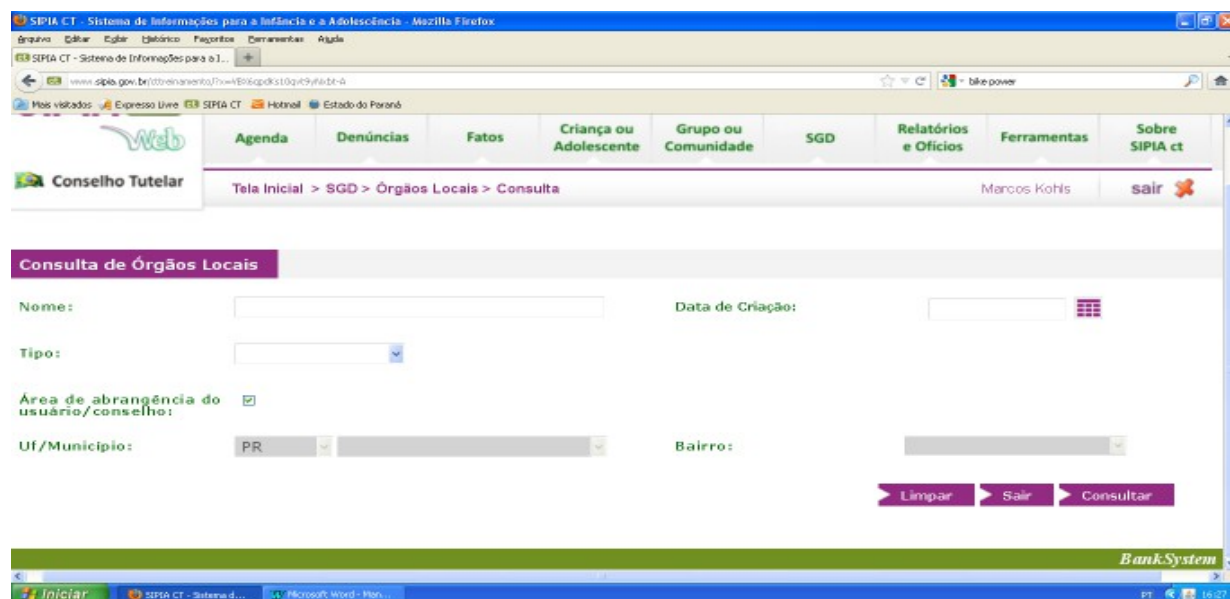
SIPIA CT - Sistema de Informações para a Infância e a Adolescência - Mozilla Firefox

Arquivo Editar Exibir Histórico Favoritos Ferramentas Ajuda

SIPIA CT - Sistema de Informações para a I... +

www.sipia.gov.br/cttreinamento/?x=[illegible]

bike power

Mais visitados Expresso Livre SIPIA CT Hotmail Estado do Paraná

Web

Agenda | Denúncias | Fatos | Criança ou Adolescente | Grupo ou Comunidade | SGD | Relatórios e Ofícios | Ferramentas | Sobre SIPIA ct

Conselho Tutelar

Tela Inicial > SGD > Órgãos Locais > Consulta

Marcos Kohls

sair

Consulta de Órgãos Locais

Nome:

Data de Criação:

Tipo:

Área de abrangência do usuário/conselho:

Uf/Município: PR

Bairro:

Limpar Sair Consultar

BankSystem

Iniciar SIPIA CT - Sistema d... Microsoft Word - Man...

PT 16:27